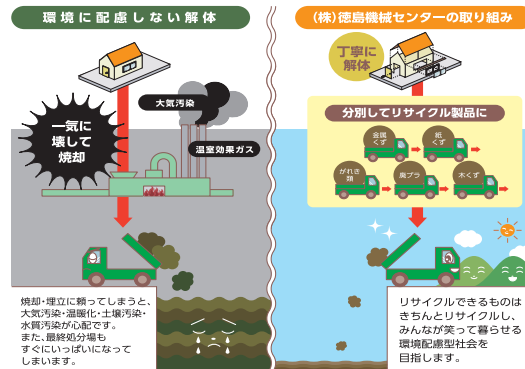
環境に配慮しない解体

一気に壊して焼却

大気汚染

温室効果ガス

焼却・埋立に頼ってしまうと、大気汚染・温暖化・土壌汚染・水質汚染が心配です。
また、最終処分場もすぐにいっぱいになってしまいます。

(株)徳島機械センターの取り組み

丁寧に解体

分別してリサイクル製品に

金属くず

紙くず

がれき類

廃プラ

木くず

リサイクルできるものはきちんとリサイクルし、みんなが笑って暮らせる環境配慮型社会を目指します。